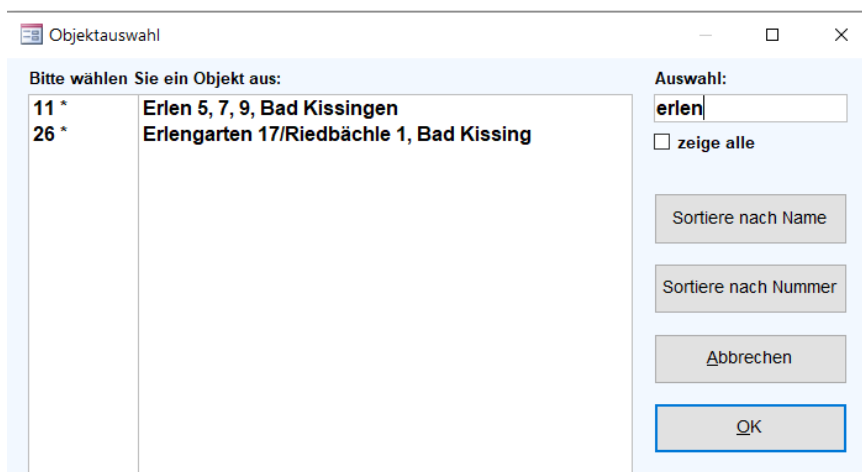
Objektauswahl

Bitte wählen Sie ein Objekt aus:

| | |
|---|---|
| 11 * | Erlen 5, 7, 9, Bad Kissingen |
| 26 * | Erlengarten 17/Riedbächle 1, Bad Kissing |

Auswahl:
erlen
zeige alle

Sortiere nach Name
Sortiere nach Nummer
Abbrechen
OK